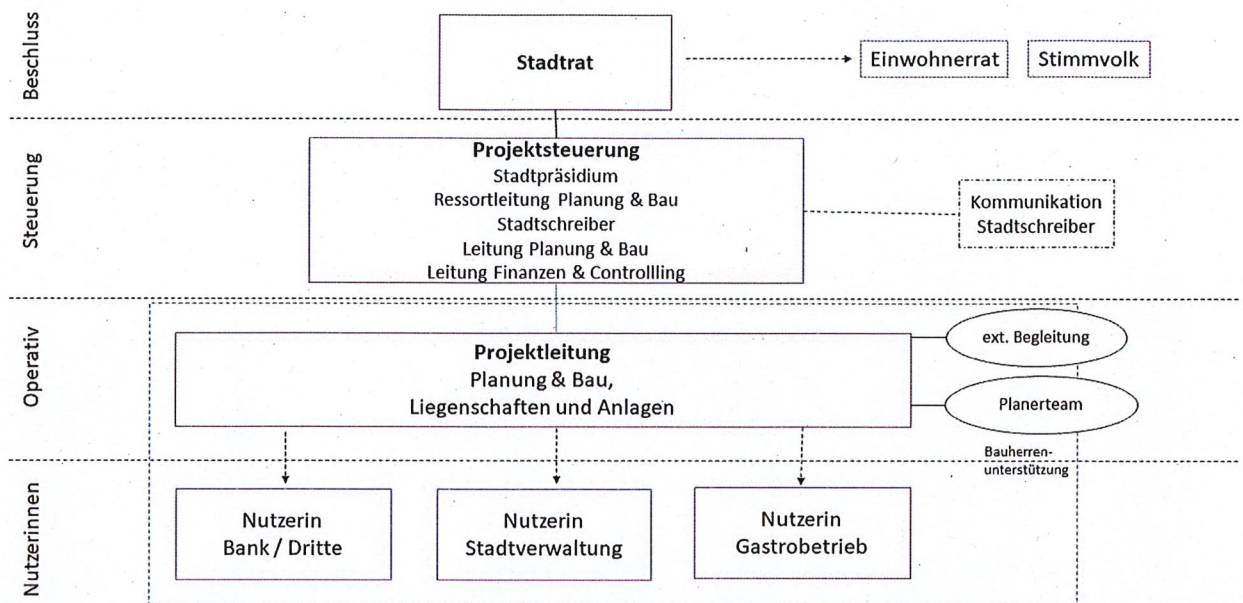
Beschluss

Stadtrat

Einwohnerrat

Stimmvolk

Steuerung

Projektsteuerung
Stadtpräsidium
Ressortleitung Planung & Bau
Stadtschreiber
Leitung Planung & Bau
Leitung Finanzen & Controllling

Kommunikation
Stadtschreiber

Operativ

Projektleitung
Planung & Bau,
Liegenschaften und Anlagen

ext. Begleitung

Planerteam

Bauherrenunterstützung

Nutzerinnen

Nutzerin
Bank / Dritte

Nutzerin
Stadtverwaltung

Nutzerin
Gastrobetrieb